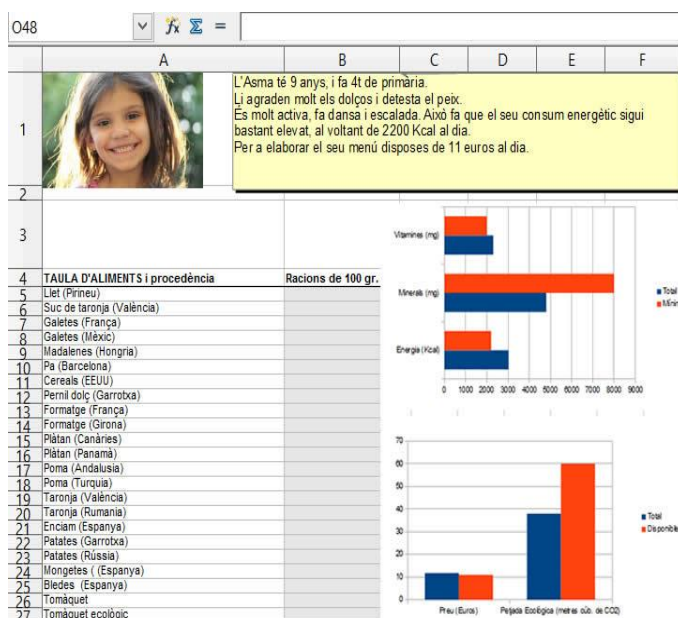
O48

A | B | C | D | E | F

L'Asma té 9 anys, i fa 4t de primària.
Li agraden molt els dolços i detesta el peix.
És molt activa, fa dansa i escalada. Això fa que el seu consum energètic sigui bastant elevat, al voltant de 2200 Kcal al dia.
Per a elaborar el seu menú disposes de 11 euros al dia.

| | A | B |
|---|---|---|
| 4 | TAULA D'ALIMENTS i procedència | Racions de 100 gr. |
| 5 | Llet (Pirineu) | |
| 6 | Suc de taronja (València) | |
| 7 | Galetes (França) | |
| 8 | Galetes (Mèxic) | |
| 9 | Madalenes (Hongria) | |
| 10 | Pa (Barcelona) | |
| 11 | Cereals (EEUU) | |
| 12 | Pernil dolç (Garrotxa) | |
| 13 | Formatge (França) | |
| 14 | Formatge (Girona) | |
| 15 | Plàtan (Canàries) | |
| 16 | Plàtan (Panamà) | |
| 17 | Poma (Andalusia) | |
| 18 | Poma (Turquia) | |
| 19 | Taronja (València) | |
| 20 | Taronja (Rumania) | |
| 21 | Enciam (Espanya) | |
| 22 | Patates (Garrotxa) | |
| 23 | Patates (Rússia) | |
| 24 | Mongetes ( (Espanya) | |
| 25 | Bledes (Espanya) | |
| 26 | Tomàquet | |
| 27 | Tomàquet ecològic | |

Vitamines (mg)
Minerals (mg)
Energia (Kcal)
0 1000 2000 3000 4000 5000 6000 7000 8000 9000
Total
Mínim

70
60
50
40
30
20
10
0
Preu (Euros)
Petjada Ecològica (metres cúb. de CO2)
Total
Disponible